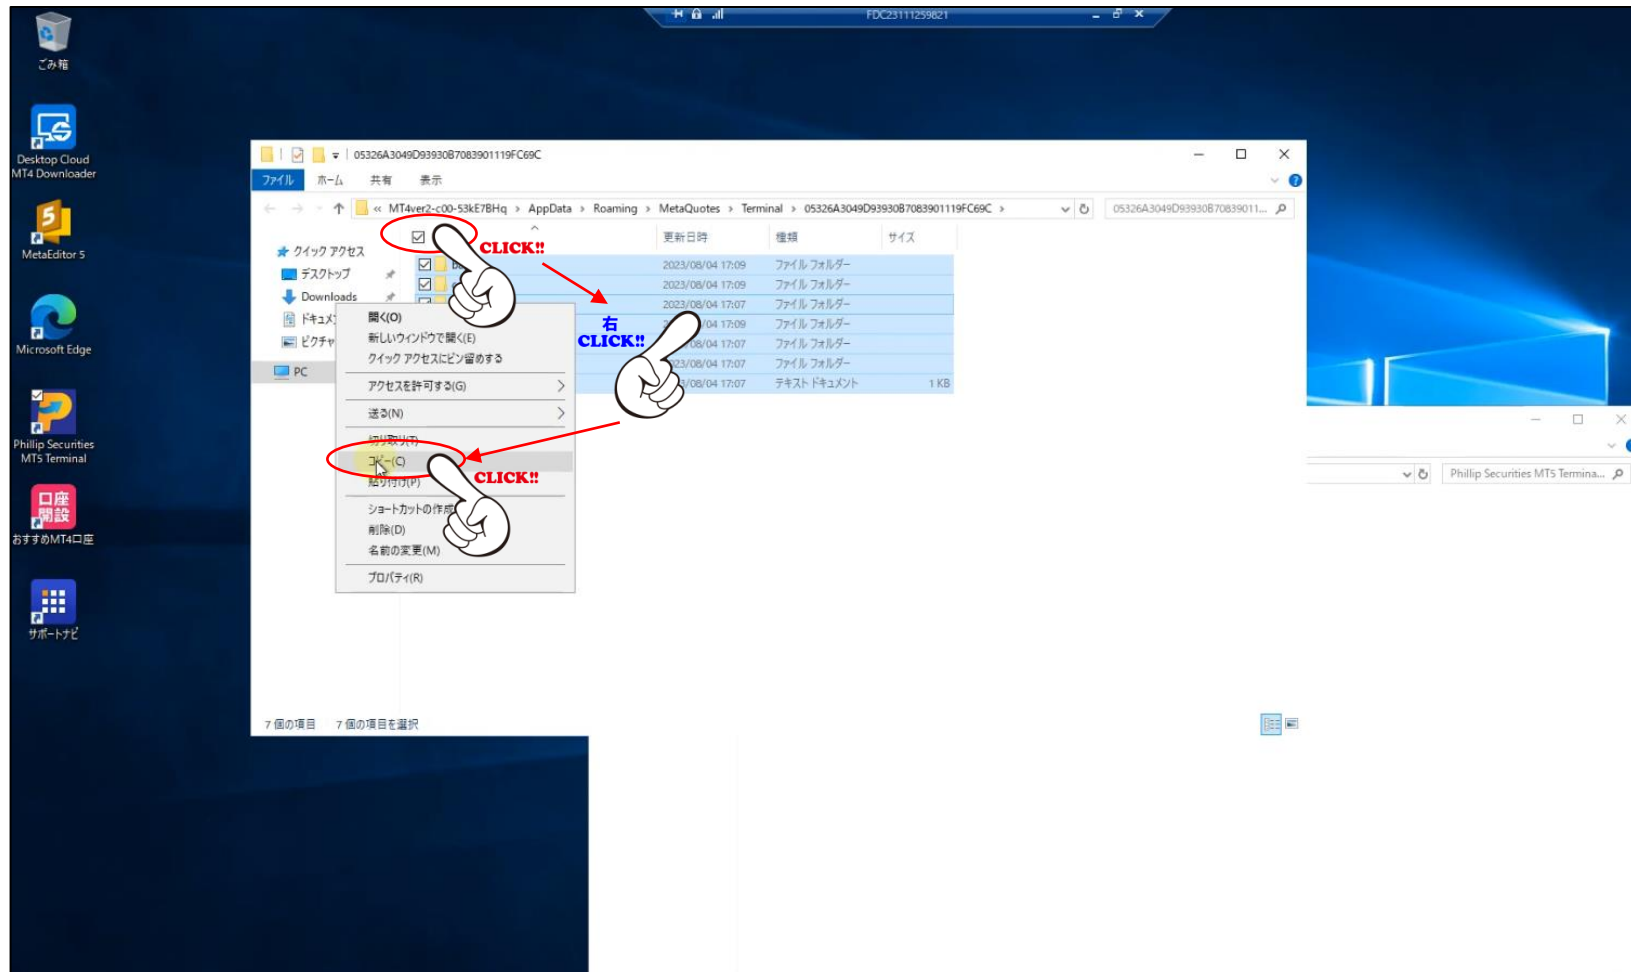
FDC23111259821

ごみ箱

Desktop Cloud MT4 Downloader

MetaEditor 5

Microsoft Edge

Phillip Securities MT5 Terminal

口座開設

おすすめMT4口座

サポートナビ

05326A3049D93930B7083901119FC69C

ファイル ホーム 共有 表示

« MT4ver2-c00-53kE7BHq › AppData › Roaming › MetaQuotes › Terminal › 05326A3049D93930B7083901119FC69C ›

05326A3049D93930B70839011...

クイック アクセス
デスクトップ
Downloads
ドキュメ
ピクチャ
PC

CLICK!!

| 更新日時 | 種類 | サイズ |
|---|---|---|
| 2023/08/04 17:09 | ファイル フォルダー | |
| 2023/08/04 17:09 | ファイル フォルダー | |
| 2023/08/04 17:07 | ファイル フォルダー | |
| 04 17:09 | ファイル フォルダー | |
| 08/04 17:07 | ファイル フォルダー | |
| 23/08/04 17:07 | ファイル フォルダー | |
| /08/04 17:07 | テキスト ドキュメント | 1 KB |

右 CLICK!!

開く(O)
新しいウィンドウで開く(E)
クイック アクセスにピン留めする
アクセスを許可する(G)
送る(N)
切り取り(T)
コピー(C)
貼り付け(P)
ショートカットの作成
削除(D)
名前の変更(M)
プロパティ(R)

CLICK!!

7 個の項目 7 個の項目を選択

Phillip Securities MT5 Termina...